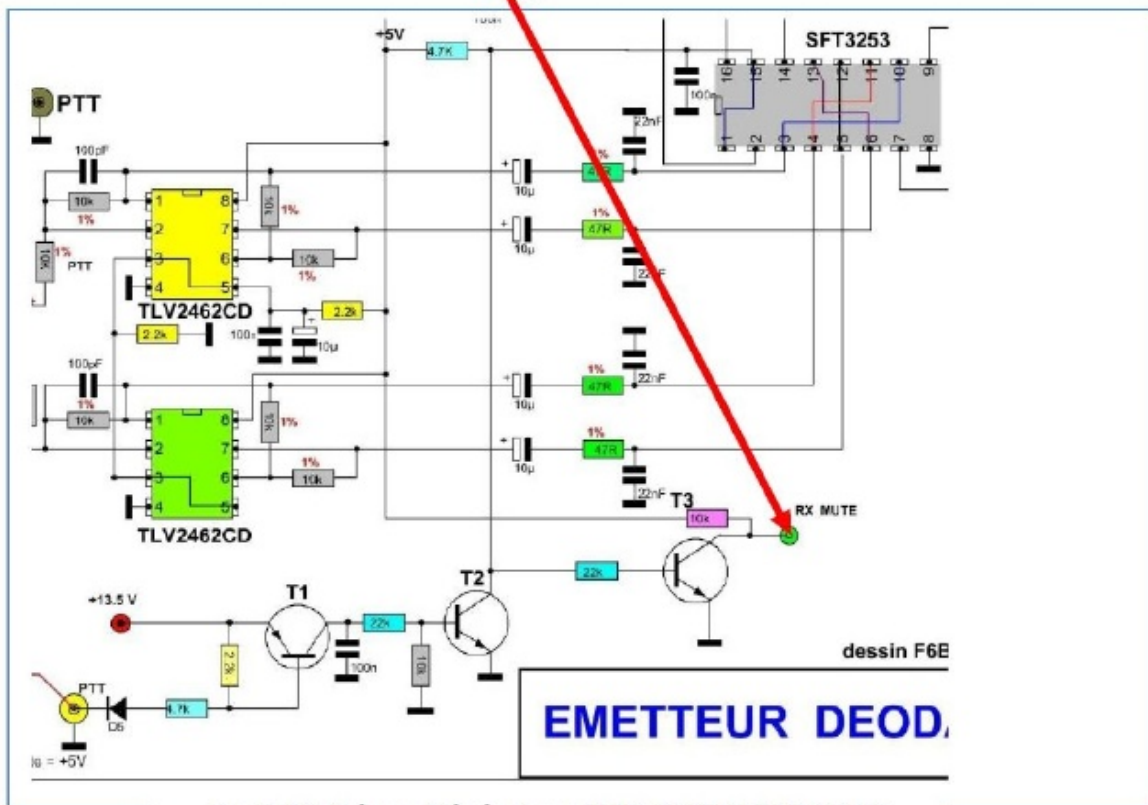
+5V
100n
4.7K
SFT3253
16 15 14 13 12 11 10 9
1 2 3 4 5 6 7 8
100n
22nF
PTT
100pF
10k
1%
10k
1%
1%
10k
PTT
1 8
2 7
3 6
4 5
TLV2462CD
10μ
1%
47R
10μ
1%
47R
22nF
10k
1%
2.2k
2.2k
100n
10μ
100pF
1%
10k
10k
1%
1 8
2 7
3 6
4 5
TLV2462CD
10μ
1%
47R
22nF
10μ
1%
47R
1%
10k
22nF
T3
10k
RX MUTE
22k
+13.5 V
T1
T2
22k
2.2k
100n
10k
PTT
D5
4.7k
dessin F6B
EMETTEUR DEOD
= +5V